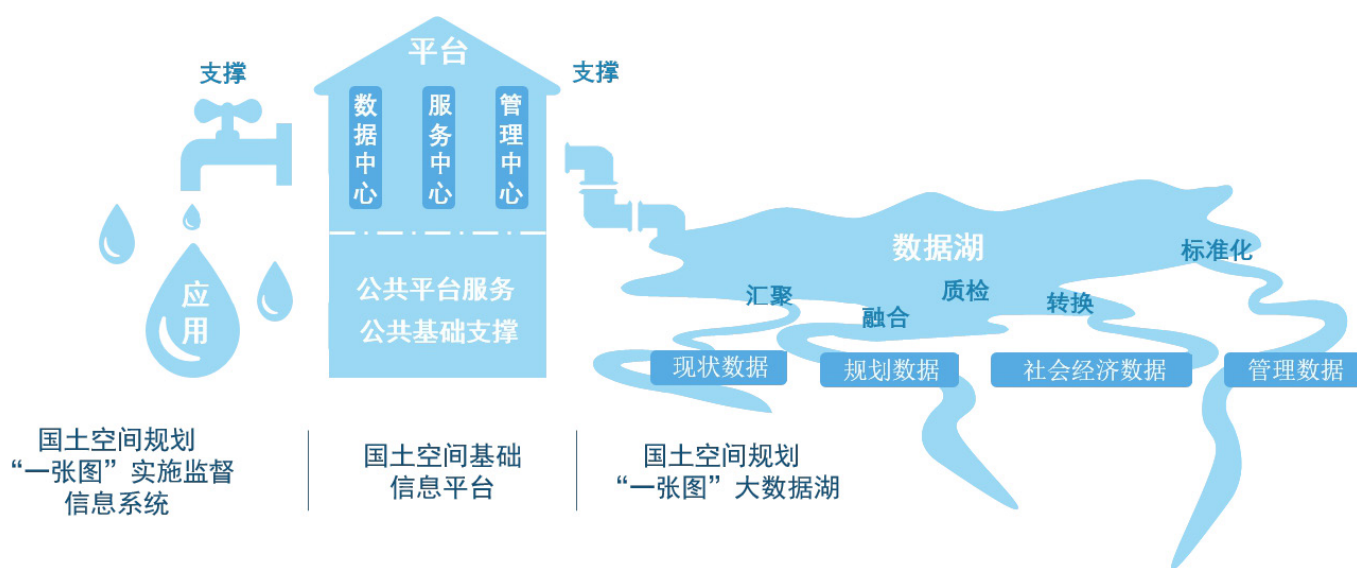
支撑

平台

数据中心

服务中心

管理中心

支撑

应用

公共平台服务

公共基础支撑

数据湖

标准化

汇聚

质检

融合

转换

现状数据

规划数据

社会经济数据

管理数据

国土空间规划“一张图”实施监督信息系统

国土空间基础信息平台

国土空间规划“一张图”大数据湖